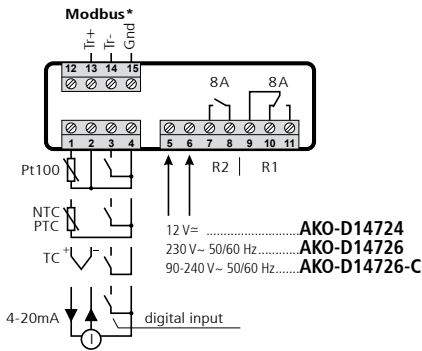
Modbus*

Tr+ Tr- Gnd

12 13 14 15

8A 8A

1 2 3 4 5 6 7 8 9 10 11

R2 | R1

Pt100

NTC
PTC

TC + -

4-20mA

I

digital input

12 V≃ ........................AKO-D14724
230 V~ 50/60 Hz............AKO-D14726
90-240 V~ 50/60 Hz.......AKO-D14726-C